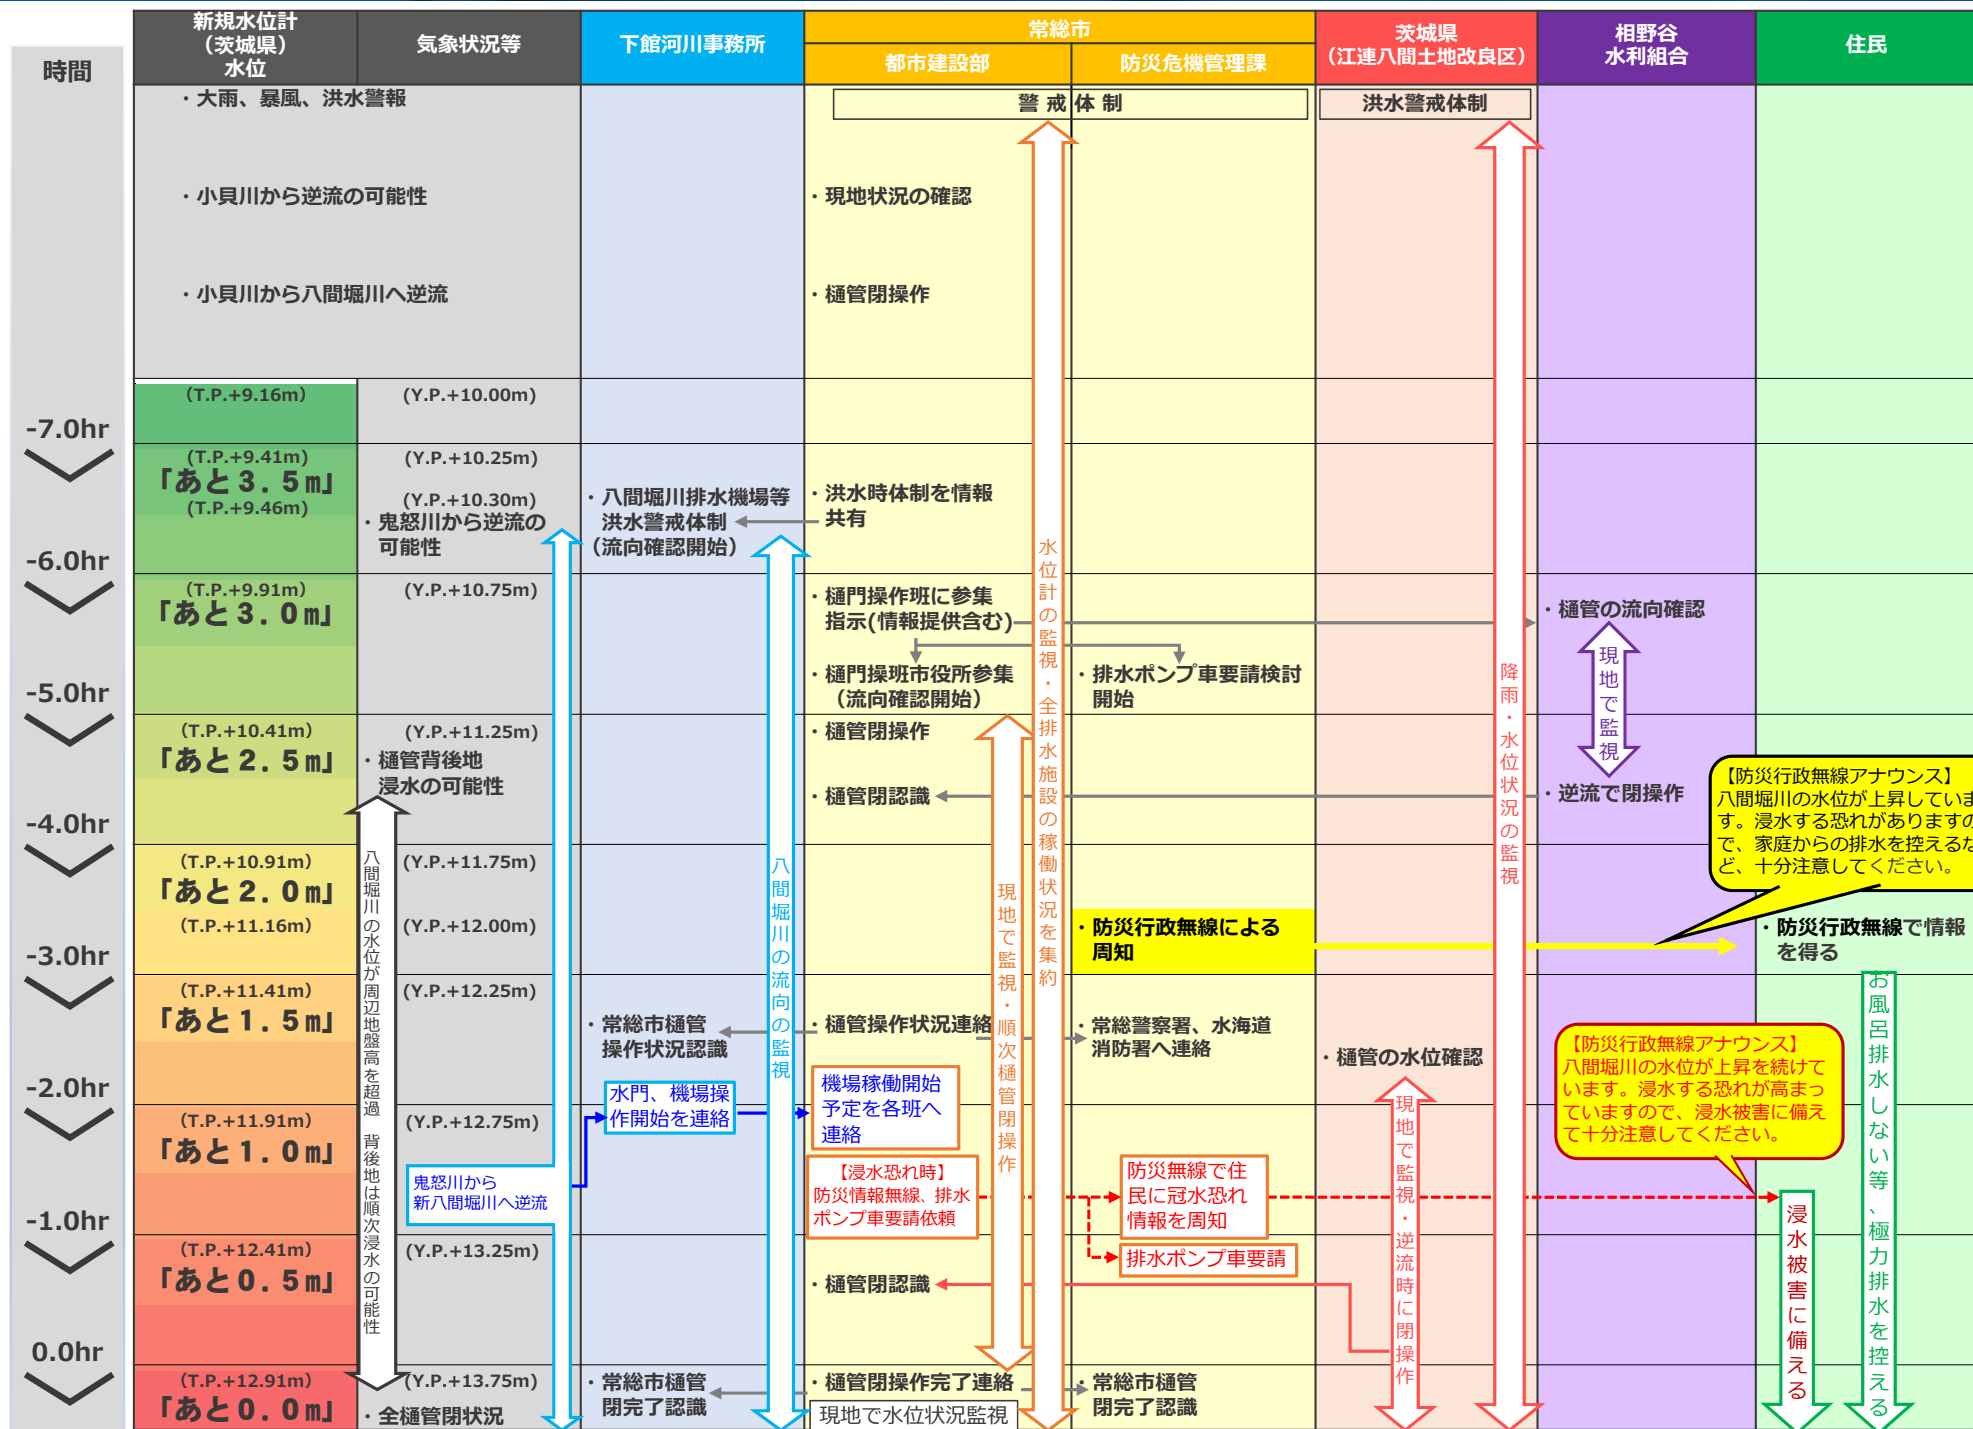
| 時間 | 新規水位計（茨城県）水位 | 気象状況等 | 下館河川事務所 | 常総市 都市建設部 | 常総市 防災危機管理課 | 茨城県（江連八間土地改良区） | 相野谷水利組合 | 住民 |
|---|---|---|---|---|---|---|---|---|
| | ・大雨、暴風、洪水警報 ・小貝川から逆流の可能性 ・小貝川から八間堀川へ逆流 | | | 警戒体制 ・現地状況の確認 ・樋管閉操作 | | 洪水警戒体制 | | |
| -7.0hr | (T.P.+9.16m) | (Y.P.+10.00m) | | | | | | |
| | (T.P.+9.41m)「あと３．５ｍ」(T.P.+9.46m) | (Y.P.+10.25m) (Y.P.+10.30m) ・鬼怒川から逆流の可能性 | ・八間堀川排水機場等洪水警戒体制（流向確認開始） | ・洪水時体制を情報共有 | | | | |
| -6.0hr | (T.P.+9.91m)「あと３．０ｍ」 | (Y.P.+10.75m) | | ・樋門操作班に参集指示(情報提供含む) ・樋門操班市役所参集（流向確認開始） | ・排水ポンプ車要請検討開始 | | ・樋管の流向確認 現地で監視 | |
| -5.0hr | (T.P.+10.41m)「あと２．５ｍ」 | (Y.P.+11.25m) ・樋管背後地浸水の可能性 | | ・樋管閉操作 ・樋管閉認識 | | | ・逆流で閉操作 | 【防災行政無線アナウンス】八間堀川の水位が上昇しています。浸水する恐れがありますので、家庭からの排水を控えるなど、十分注意してください。 |
| -4.0hr | (T.P.+10.91m)「あと２．０ｍ」(T.P.+11.16m) | (Y.P.+11.75m) (Y.P.+12.00m) | | | ・防災行政無線による周知 | | | ・防災行政無線で情報を得る |
| -3.0hr | (T.P.+11.41m)「あと１．５ｍ」 | (Y.P.+12.25m) | ・常総市樋管操作状況認識 | ・樋管操作状況連絡 | ・常総警察署、水海道消防署へ連絡 | ・樋管の水位確認 | | 【防災行政無線アナウンス】八間堀川の水位が上昇を続けています。浸水する恐れが高まっていますので、浸水被害に備えて十分注意してください。 |
| -2.0hr | (T.P.+11.91m)「あと１．０ｍ」 | (Y.P.+12.75m) | 水門、機場操作開始を連絡 | 機場稼働開始予定を各班へ連絡 | | | | |
| -1.0hr | | 鬼怒川から新八間堀川へ逆流 | | 【浸水恐れ時】防災情報無線、排水ポンプ車要請依頼 | 防災無線で住民に冠水恐れ情報を周知 排水ポンプ車要請 | | | |
| | (T.P.+12.41m)「あと０．５ｍ」 | (Y.P.+13.25m) | | ・樋管閉認識 | | | | |
| 0.0hr | (T.P.+12.91m)「あと０．０ｍ」 | (Y.P.+13.75m) ・全樋管閉状況 | ・常総市樋管閉完了認識 | ・樋管閉操作完了連絡 現地で水位状況監視 | ・常総市樋管閉完了認識 | | | |

八間堀川の水位が周辺地盤高を超過 背後地は順次浸水の可能性

八間堀川の流向の監視

水位計の監視・全排水施設の稼働状況を集約

現地で監視・順次樋管閉操作

降雨・水位状況の監視

現地で監視・逆流時に閉操作

浸水被害に備える

お風呂排水しない等、極力排水を控える